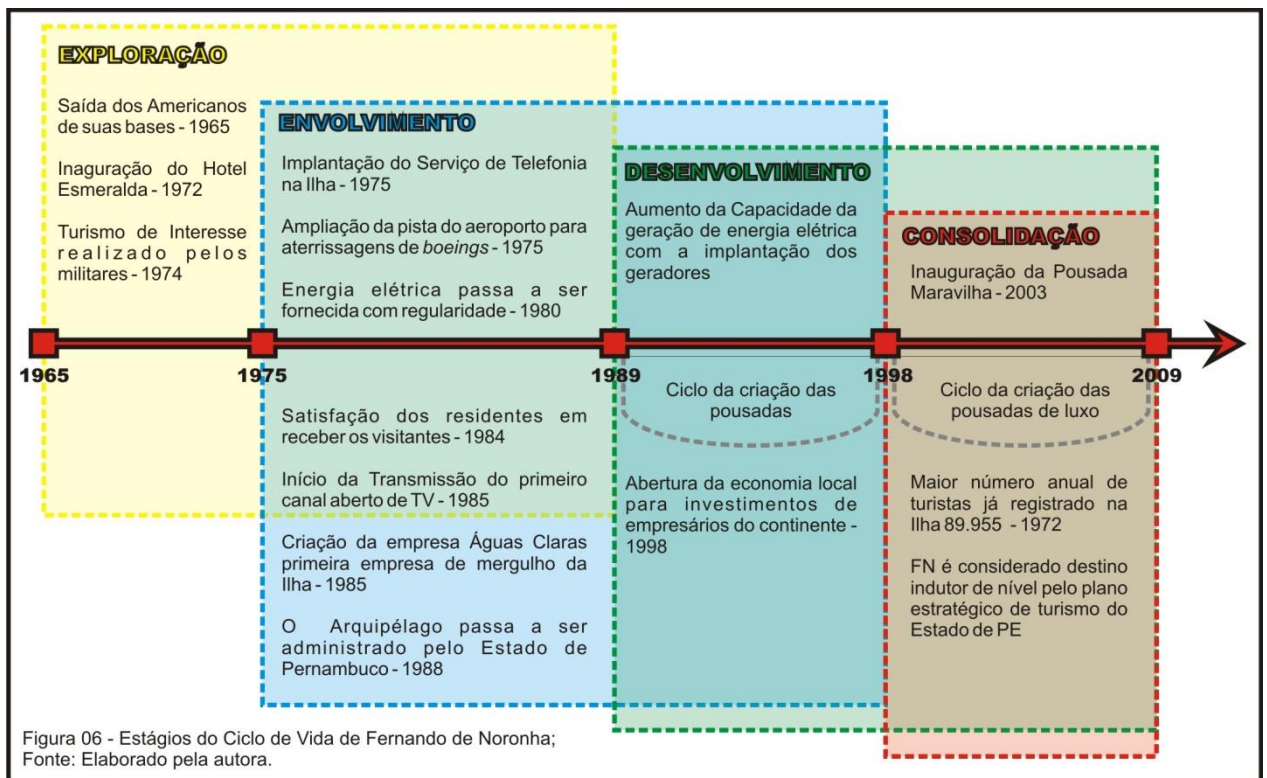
EXPLORAÇÃO

Saída dos Americanos de suas bases - 1965

Inauguração do Hotel Esmeralda - 1972

Turismo de Interesse realizado pelos militares - 1974

ENVOLVIMENTO

Implantação do Serviço de Telefonia na Ilha - 1975

Ampliação da pista do aeroporto para aterrissagens de *boeings* - 1975

Energia elétrica passa a ser fornecida com regularidade - 1980

DESENVOLVIMENTO

Aumento da Capacidade da geração de energia elétrica com a implantação dos geradores

CONSOLIDAÇÃO

Inauguração da Pousada Maravilha - 2003

1965

1975

1989

1998

2009

Ciclo da criação das pousadas

Ciclo da criação das pousadas de luxo

Satisfação dos residentes em receber os visitantes - 1984

Início da Transmissão do primeiro canal aberto de TV - 1985

Criação da empresa Águas Claras primeira empresa de mergulho da Ilha - 1985

O Arquipélago passa a ser administrado pelo Estado de Pernambuco - 1988

Abertura da economia local para investimentos de empresários do continente - 1998

Maior número anual de turistas já registrado na Ilha 89.955 - 1972

FN é considerado destino indutor de nível pelo plano estratégico de turismo do Estado de PE

Figura 06 - Estágios do Ciclo de Vida de Fernando de Noronha;
Fonte: Elaborado pela autora.